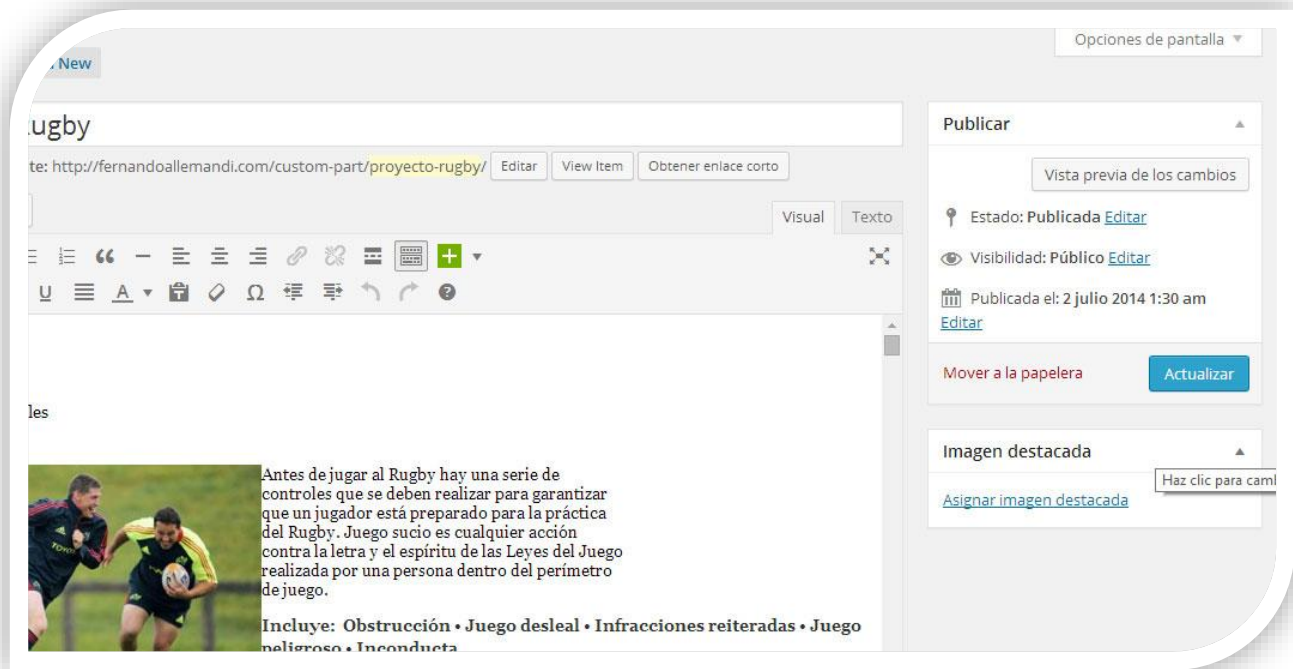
New

Opciones de pantalla

ugby

te: http://fernandoallemandi.com/custom-part/proyecto-rugby/ Editar View Item Obtener enlace corto

Visual Texto

Publicar

Vista previa de los cambios

Estado: Publicada Editar

Visibilidad: Público Editar

Publicada el: 2 julio 2014 1:30 am Editar

Mover a la papelera

Actualizar

les

Antes de jugar al Rugby hay una serie de controles que se deben realizar para garantizar que un jugador está preparado para la práctica del Rugby. Juego sucio es cualquier acción contra la letra y el espíritu de las Leyes del Juego realizada por una persona dentro del perímetro de juego.

Incluye: Obstrucción • Juego desleal • Infracciones reiteradas • Juego peligroso • Inconducta

Imagen destacada

Haz clic para caml

Asignar imagen destacada